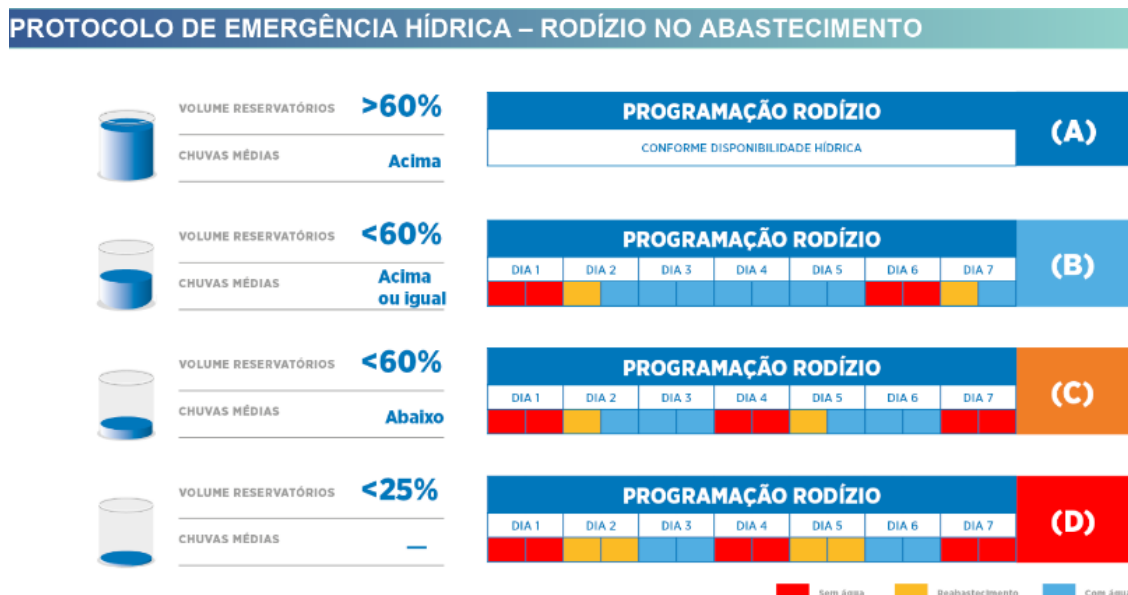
PROTOCOLO DE EMERGÊNCIA HÍDRICA – RODÍZIO NO ABASTECIMENTO

VOLUME RESERVATÓRIOS >60%
CHUVAS MÉDIAS Acima

PROGRAMAÇÃO RODÍZIO
CONFORME DISPONIBILIDADE HÍDRICA
(A)

VOLUME RESERVATÓRIOS <60%
CHUVAS MÉDIAS Acima ou igual

PROGRAMAÇÃO RODÍZIO
| DIA 1 | DIA 2 | DIA 3 | DIA 4 | DIA 5 | DIA 6 | DIA 7 |
|---|---|---|---|---|---|---|
(B)

VOLUME RESERVATÓRIOS <60%
CHUVAS MÉDIAS Abaixo

PROGRAMAÇÃO RODÍZIO
| DIA 1 | DIA 2 | DIA 3 | DIA 4 | DIA 5 | DIA 6 | DIA 7 |
|---|---|---|---|---|---|---|
(C)

VOLUME RESERVATÓRIOS <25%
CHUVAS MÉDIAS —

PROGRAMAÇÃO RODÍZIO
| DIA 1 | DIA 2 | DIA 3 | DIA 4 | DIA 5 | DIA 6 | DIA 7 |
|---|---|---|---|---|---|---|
(D)

Sem Água Reabastecimento Com Água